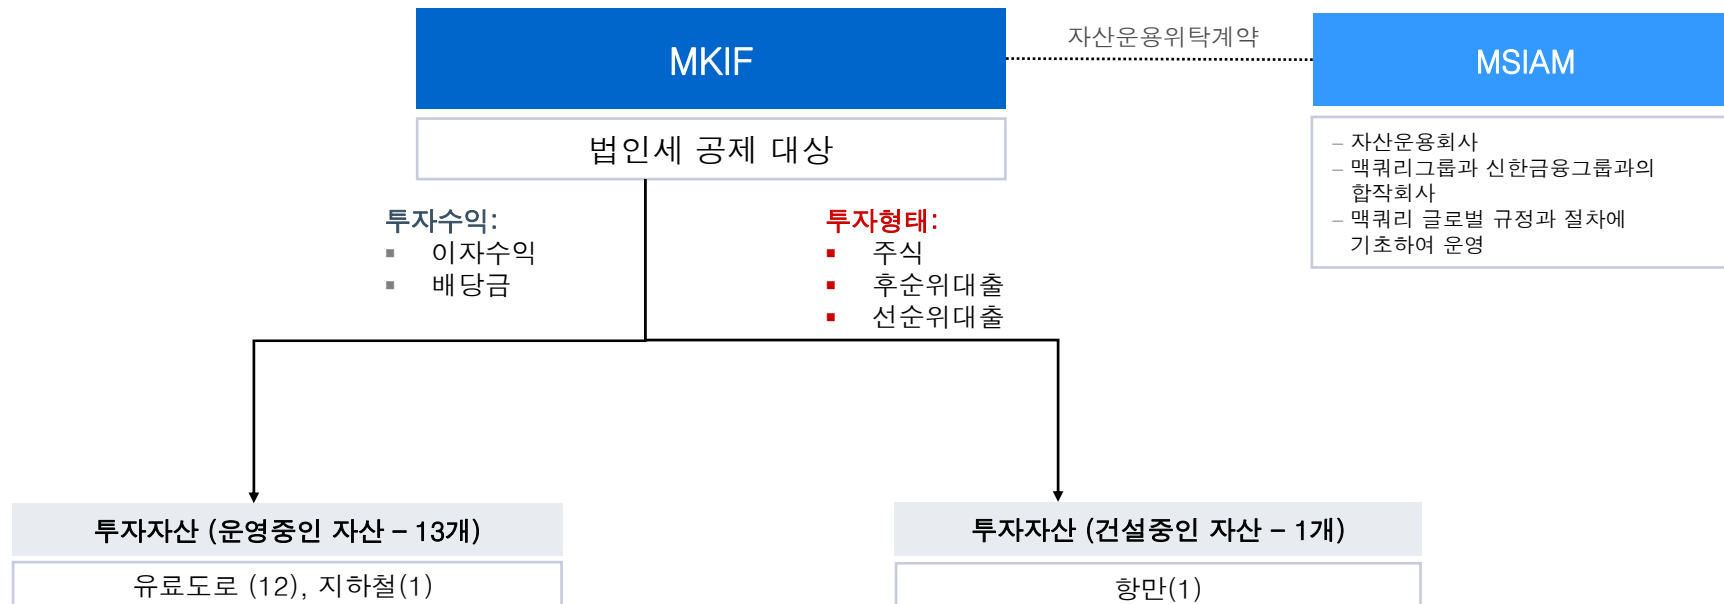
MKIF

자산운용위탁계약

MSIAM

법인세 공제 대상

– 자산운용회사
– 맥쿼리그룹과 신한금융그룹과의 합작회사
– 맥쿼리 글로벌 규정과 절차에 기초하여 운영

투자수익:
▪ 이자수익
▪ 배당금

투자형태:
▪ 주식
▪ 후순위대출
▪ 선순위대출

투자자산 (운영중인 자산 – 13개)

유료도로 (12), 지하철(1)

투자자산 (건설중인 자산 – 1개)

항만(1)